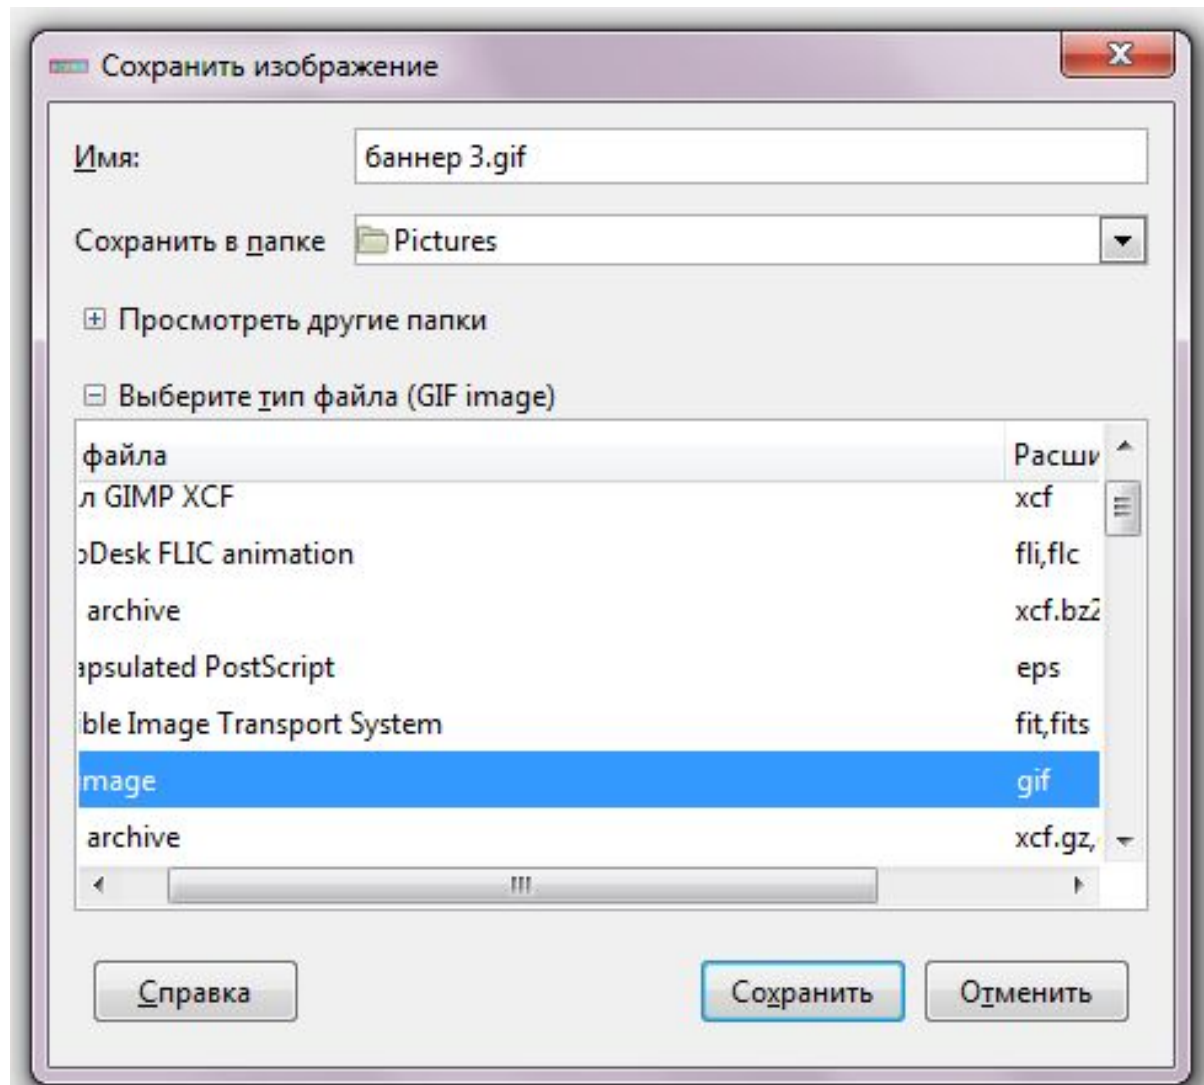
Сохранить изображение

Имя: баннер 3.gif

Сохранить в папке Pictures

⊞ Просмотреть другие папки

⊟ Выберите тип файла (GIF image)

| файла | Расши |
|---|---|
| л GIMP XCF | xcf |
| oDesk FLIC animation | fli,flc |
| archive | xcf.bz2 |
| apsulated PostScript | eps |
| ible Image Transport System | fit,fits |
| mage | gif |
| archive | xcf.gz, |

Справка

Сохранить

Отменить